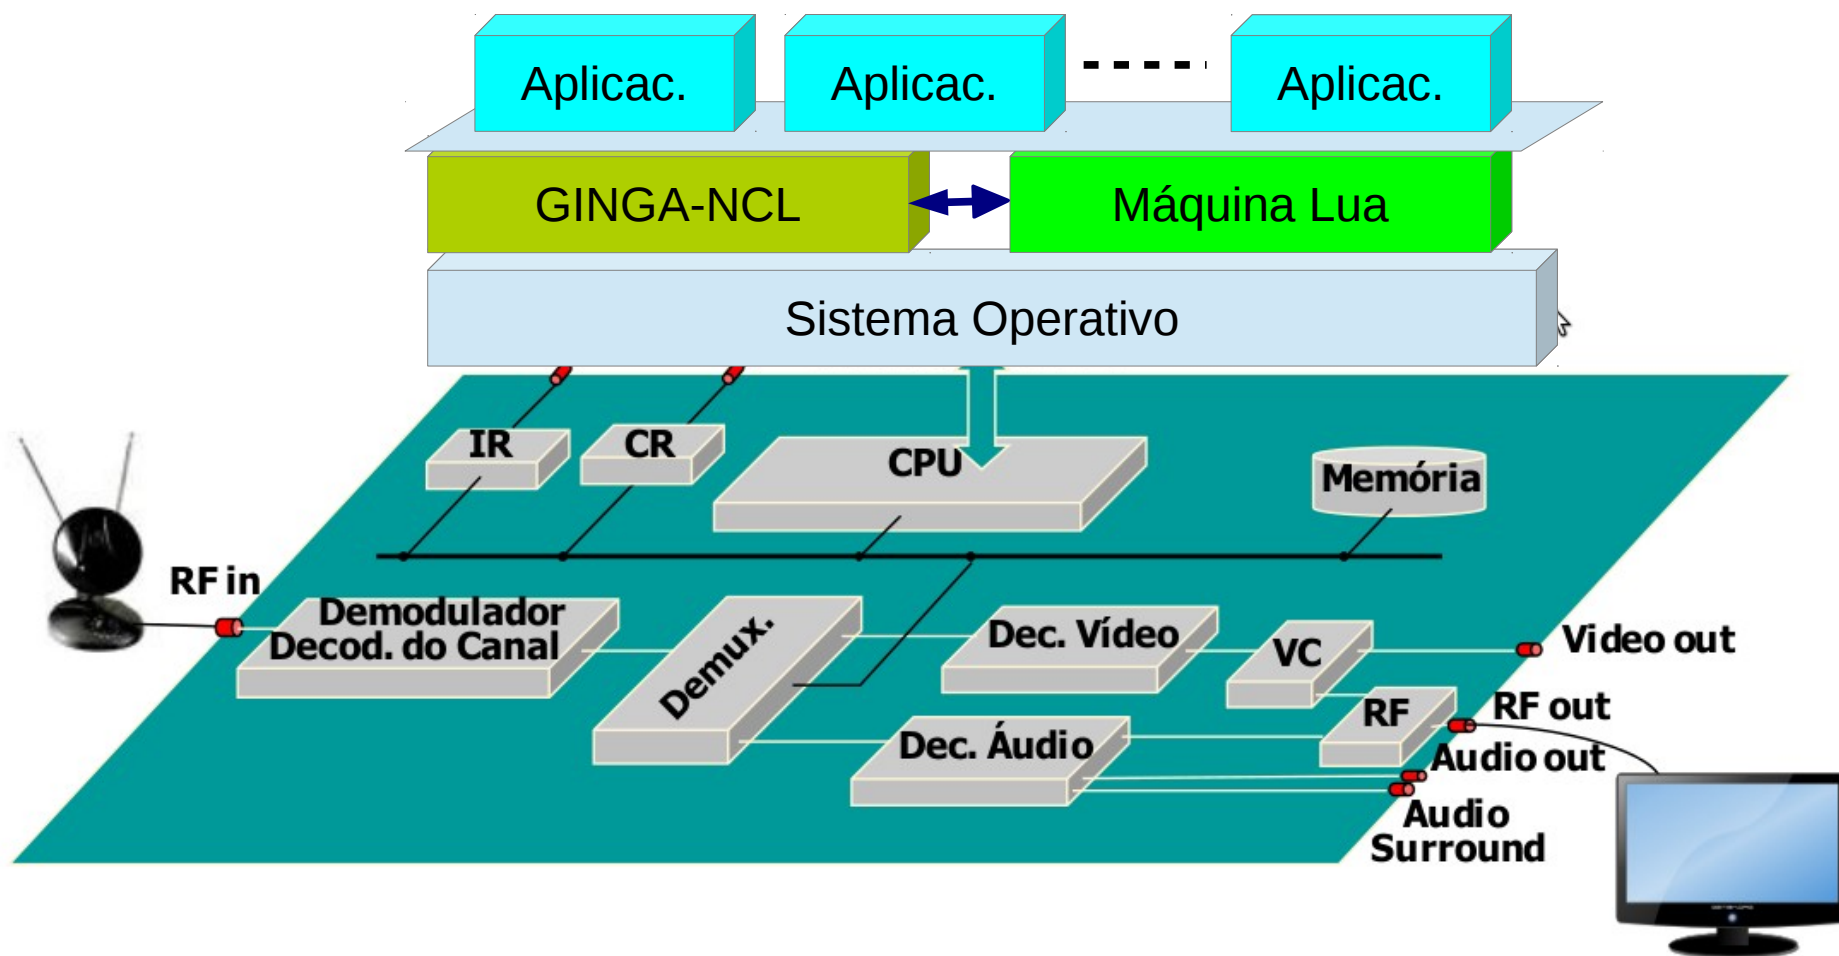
Aplicac.

Aplicac.

Aplicac.

GINGA-NCL

Máquina Lua

Sistema Operativo

IR

CR

CPU

Memória

RF in

Demodulador
Decod. do Canal

Demux.

Dec. Vídeo

VC

Video out

RF

RF out

Dec. Áudio

Audio out

Audio
Surround